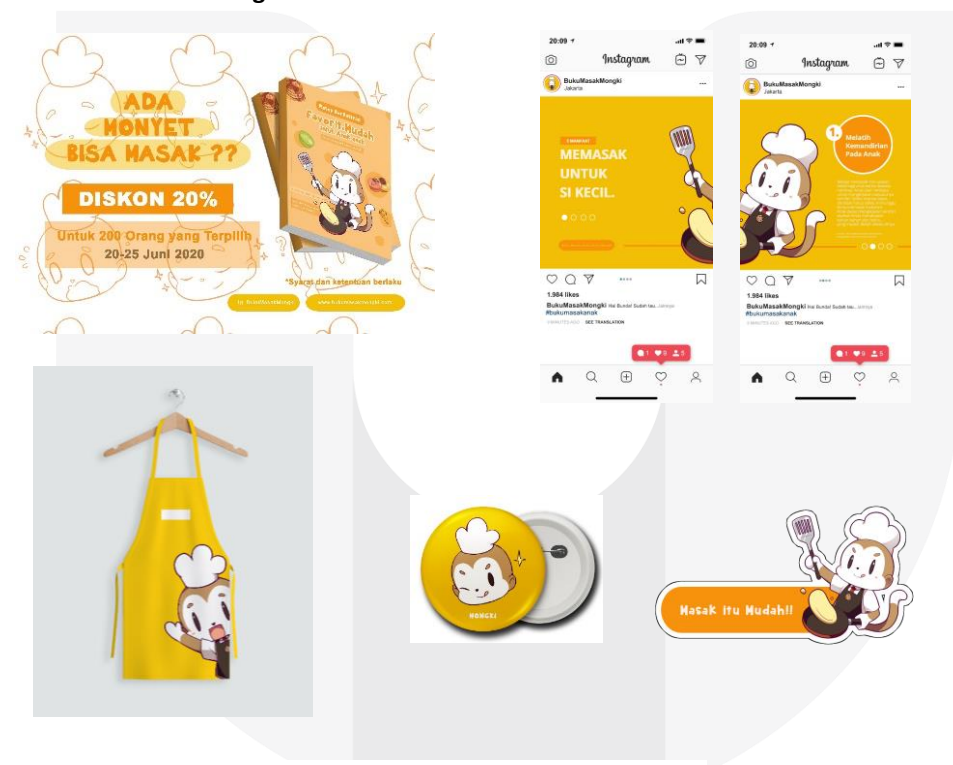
ADA MONYET BISA MASAK ??

DISKON 20%

Untuk 200 Orang yang Terpilih
20-25 Juni 2020

*Syarat dan ketentuan berlaku

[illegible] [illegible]

Favorit Mudah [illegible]

20:09
Instagram
BukuMasakMongki
Jakarta

MEMASAK UNTUK SI KECIL.

1.964 likes
BukuMasakMongki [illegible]
#bukumasakanak
SEE TRANSLATION

20:09
Instagram
BukuMasakMongki
Jakarta

1. Melatih Kemandirian Pada Anak

1.964 likes
BukuMasakMongki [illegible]
#bukumasakanak
SEE TRANSLATION

MONGKI

Masak itu Mudah!!